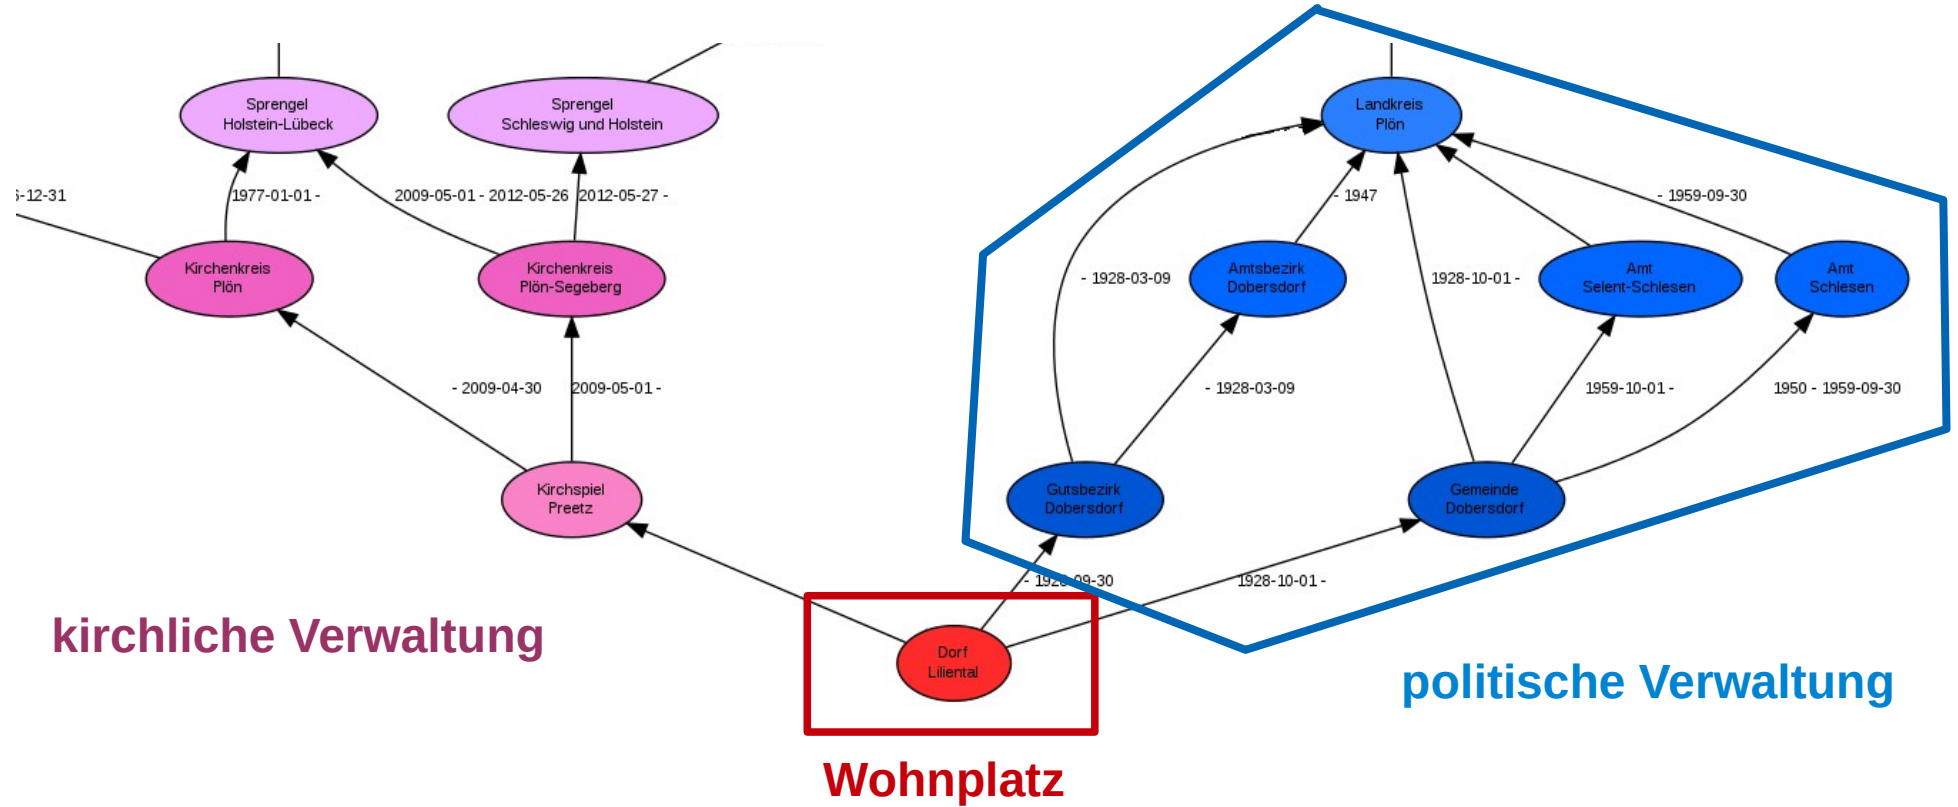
Sprengel Holstein-Lübeck

Sprengel Schleswig und Holstein

Landkreis Plön

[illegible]-12-31

1977-01-01 -

2009-05-01 - 2012-05-26

2012-05-27 -

- 1947

- 1959-09-30

Kirchenkreis Plön

Kirchenbezirk Plön-Segeberg

- 1928-03-09

Amtsbezirk Dobersdorf

1928-10-01 -

Amt Selent-Schlesen

Amt Schlesen

- 2009-04-30

2009-05-01 -

- 1928-03-09

1959-10-01 -

1950 - 1959-09-30

Kirchspiel Preetz

Gutsbezirk Dobersdorf

Gemeinde Dobersdorf

- 192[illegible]-09-30

1928-10-01 -

kirchliche Verwaltung

Dorf Liliental

politische Verwaltung

Wohnplatz